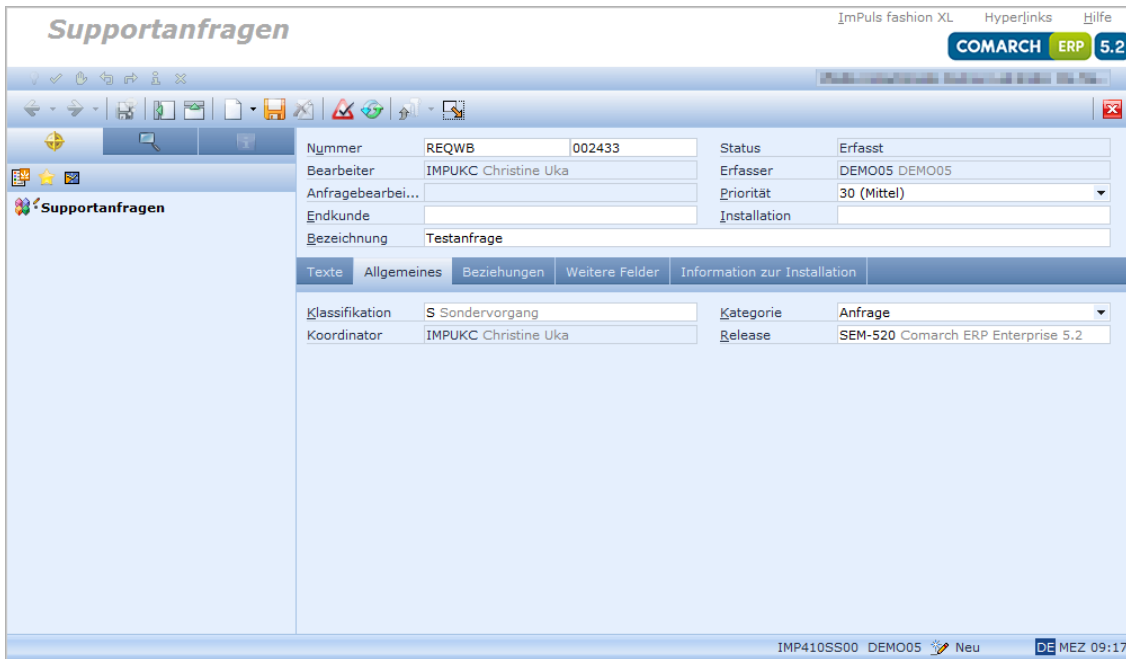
Supportanfragen

ImPuls fashion XL Hyperlinks Hilfe

COMARCH ERP 5.2

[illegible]

Supportanfragen

| Nummer | REQWB | 002433 | Status | Erfasst |
|---|---|---|---|---|
| Bearbeiter | IMPUKC Christine Uka | | Erfasser | DEMO05 DEMO05 |
| Anfragebearbei... | | | Priorität | 30 (Mittel) |
| Endkunde | | | Installation | |
| Bezeichnung | Testanfrage | | | |

Texte | Allgemeines | Beziehungen | Weitere Felder | Information zur Installation

| Klassifikation | S Sondervorgang | Kategorie | Anfrage |
|---|---|---|---|
| Koordinator | IMPUKC Christine Uka | Release | SEM-520 Comarch ERP Enterprise 5.2 |

IMP410SS00 DEMO05 Neu DE MEZ 09:17